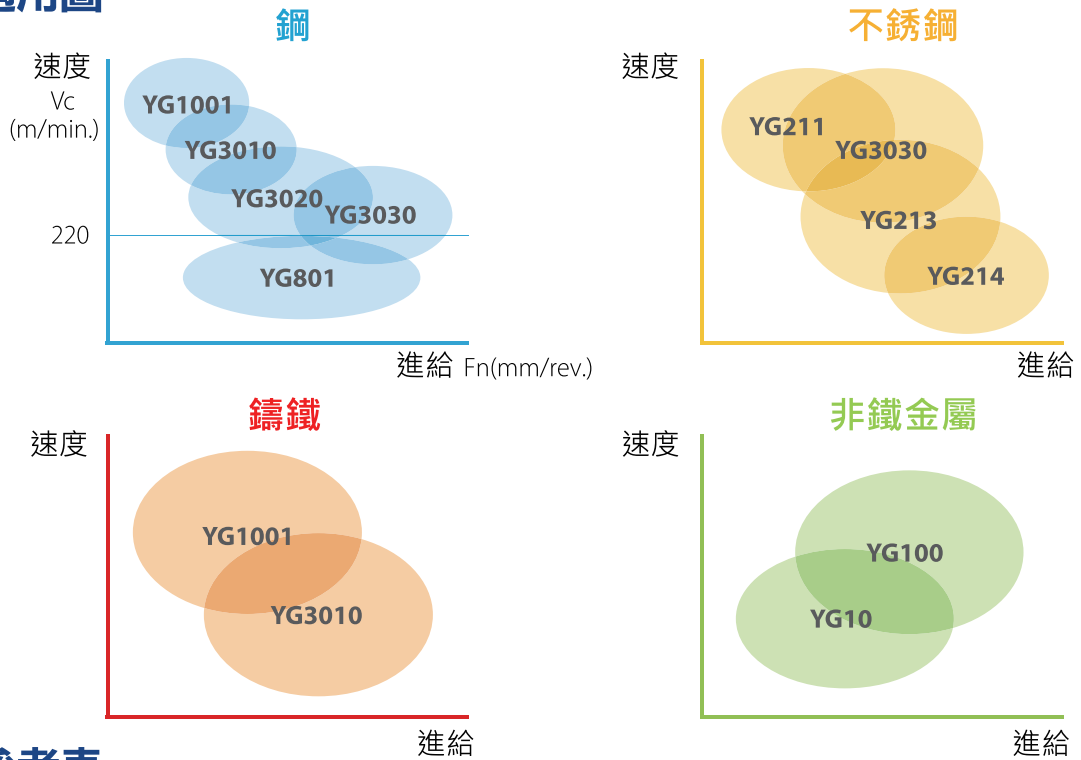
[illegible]圖

鋼

速度
Vc
(m/min.)

YG1001
YG3010
YG3020
YG3030
220
YG801

進給 Fn(mm/rev.)

不銹鋼

速度

YG211
YG3030
YG213
YG214

進給

鑄鐵

速度

YG1001
YG3010

進給

非鐵金屬

速度

YG100
YG10

進給

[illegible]考表